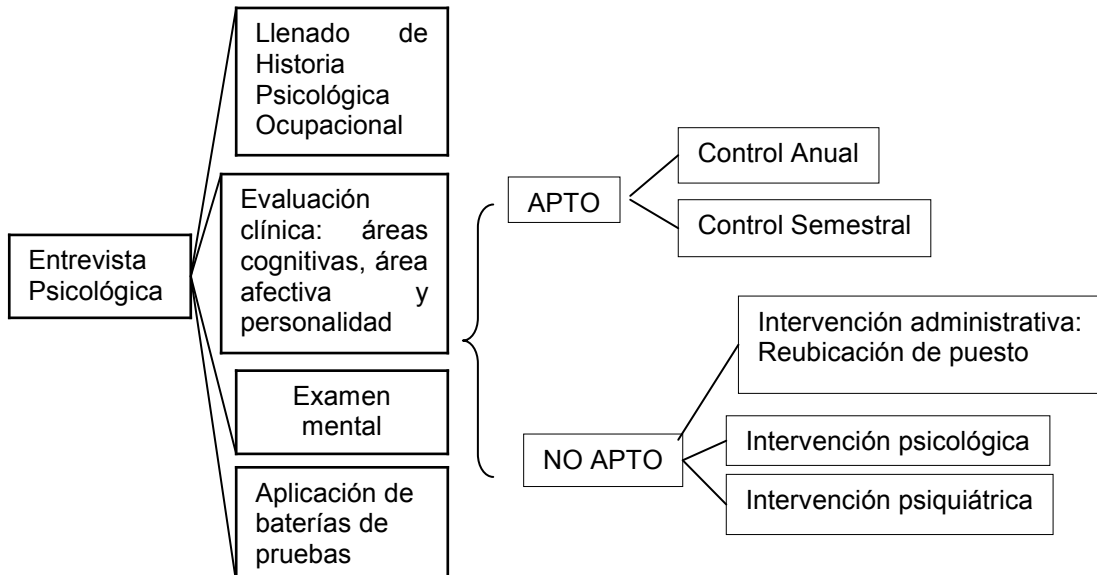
Entrevista Psicológica

Llenado de Historia Psicológica Ocupacional

Evaluación clínica: áreas cognitivas, área afectiva y personalidad

Examen mental

Aplicación de baterías de pruebas

APTO

Control Anual

Control Semestral

NO APTO

Intervención administrativa: Reubicación de puesto

Intervención psicológica

Intervención psiquiátrica